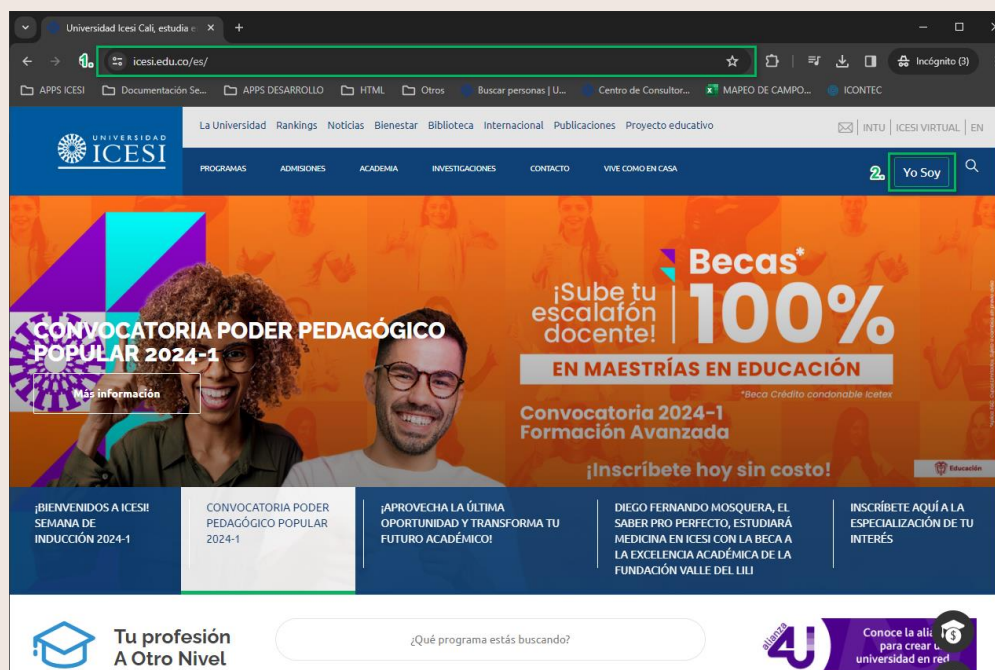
Universidad Icesi Cali, estudia e

icesi.edu.co/es/

1.

Incógnito (3)

APPS ICESI Documentación Se... APPS DESARROLLO HTML Otros Buscar personas | U... Centro de Consultor... MAPEO DE CAMPO... ICONTEC

UNIVERSIDAD ICESI

La Universidad Rankings Noticias Bienestar Biblioteca Internacional Publicaciones Proyecto educativo

INTU | ICESI VIRTUAL | EN

PROGRAMAS ADMISIONES ACADEMIA INVESTIGACIONES CONTACTO VIVE COMO EN CASA

2. Yo Soy

CONVOCATORIA PODER PEDAGÓGICO POPULAR 2024-1

Más información

¡Sube tu escalafón docente!

Becas* 100%

EN MAESTRÍAS EN EDUCACIÓN

*Beca Crédito condonable Icetex

Convocatoria 2024-1 Formación Avanzada

¡Inscríbete hoy sin costo!

Educación

¡BIENVENIDOS A ICESI! SEMANA DE INDUCCIÓN 2024-1

CONVOCATORIA PODER PEDAGÓGICO POPULAR 2024-1

¡APROVECHA LA ÚLTIMA OPORTUNIDAD Y TRANSFORMA TU FUTURO ACADÉMICO!

DIEGO FERNANDO MOSQUERA, EL SABER PRO PERFECTO, ESTUDIARÁ MEDICINA EN ICESI CON LA BECA A LA EXCELENCIA ACADÉMICA DE LA FUNDACIÓN VALLE DEL LILI

INSCRÍBETE AQUÍ A LA ESPECIALIZACIÓN DE TU INTERÉS

Tu profesión A Otro Nivel

¿Qué programa estás buscando?

alianza 4U

Conoce la ali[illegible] para crear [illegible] universidad en red